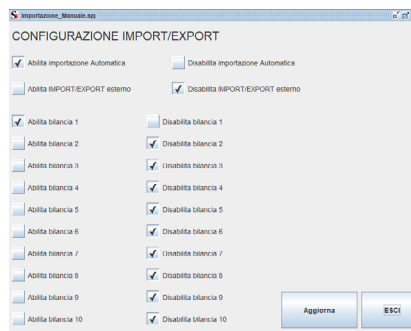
Importazione_Manuale.spj

CONFIGURAZIONE IMPORT/EXPORT

Abilita importazione Automatica
Disabilita importazione Automatica

Abilita IMPORT/EXPORT esterno
Disabilita IMPORT/EXPORT esterno

Abilita bilancia 1
Disabilita bilancia 1

Abilita bilancia 2
Disabilita bilancia 2

Abilita bilancia 3
Disabilita bilancia 3

Abilita bilancia 4
Disabilita bilancia 4

Abilita bilancia 5
Disabilita bilancia 5

Abilita bilancia 6
Disabilita bilancia 6

Abilita bilancia 7
Disabilita bilancia 7

Abilita bilancia 8
Disabilita bilancia 8

Abilita bilancia 9
Disabilita bilancia 9

Abilita bilancia 10
Disabilita bilancia 10

Aggiorna

ESCI